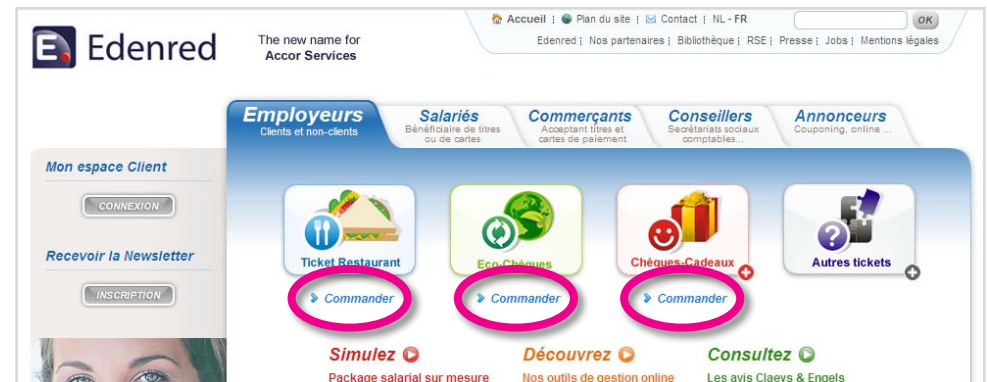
Edenred

The new name for
Accor Services

Accueil | Plan du site | Contact | NL - FR
OK

Edenred | Nos partenaires | Bibliothèque | RSE | Presse | Jobs | Mentions légales

Employeurs
Clients et non-clients

Salariés
Bénéficiaire de titres ou de cartes

Commerçants
Acceptant titres et cartes de paiement

Conseillers
Secrétariats sociaux comptables...

Annonceurs
Couponing, online ...

Mon espace Client

CONNEXION

Recevoir la Newsletter

INSCRIPTION

Ticket Restaurant
Commander

Eco-Chèques
Commander

Chèques-Cadeaux
Commander

Autres tickets

Simulez
Package salarial sur mesure

Découvrez
Nos outils de gestion online

Consultez
Les avis Claeys & Engels